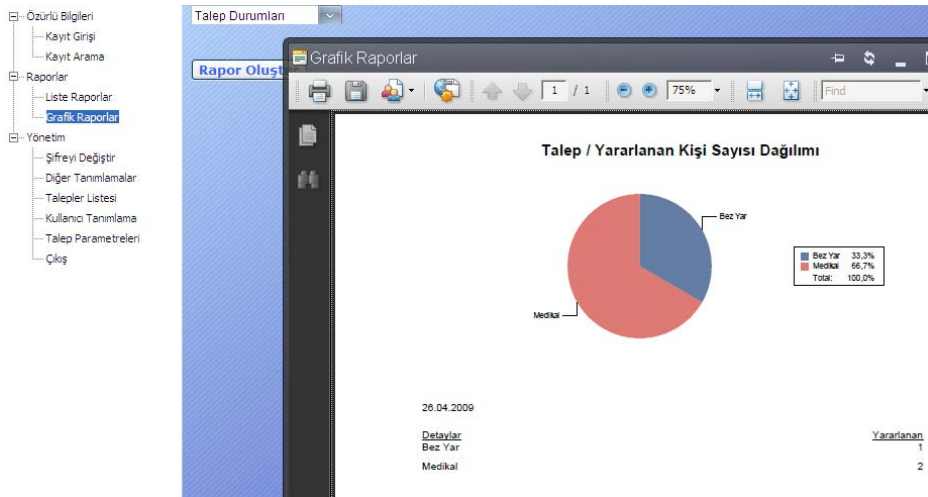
Özürlü Bilgileri
Kayıt Girişi
Kayıt Arama
Raporlar
Liste Raporlar
Grafik Raporlar
Yönetim
Şifreyi Değiştir
Diğer Tanımlamalar
Talepler Listesi
Kullanıcı Tanımlama
Talep Parametreleri
Çıkış

Talep Durumları

Rapor Oluştu

Grafik Raporlar

1 / 1 75% Find

Talep / Yararlanan Kişi Sayısı Dağılımı

Bez Yar
Medikal

| Bez Yar | 33,3% |
|---|---|
| Medikal | 66,7% |
| Total: | 100,0% |

26.04.2009

| Detaylar | Yararlanan |
|---|---|
| Bez Yar | 1 |
| Medikal | 2 |